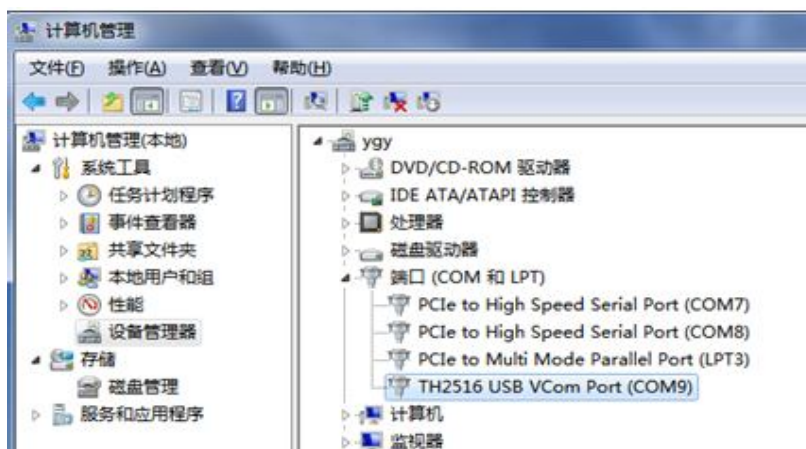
计算机管理

文件(F) 操作(A) 查看(V) 帮助(H)

计算机管理(本地)
系统工具
任务计划程序
事件查看器
共享文件夹
本地用户和组
性能
设备管理器
存储
磁盘管理
服务和应用程序

ygy
DVD/CD-ROM 驱动器
IDE ATA/ATAPI 控制器
处理器
磁盘驱动器
端口 (COM 和 LPT)
PCIe to High Speed Serial Port (COM7)
PCIe to High Speed Serial Port (COM8)
PCIe to Multi Mode Parallel Port (LPT3)
TH2516 USB VCom Port (COM9)
计算机
监视器